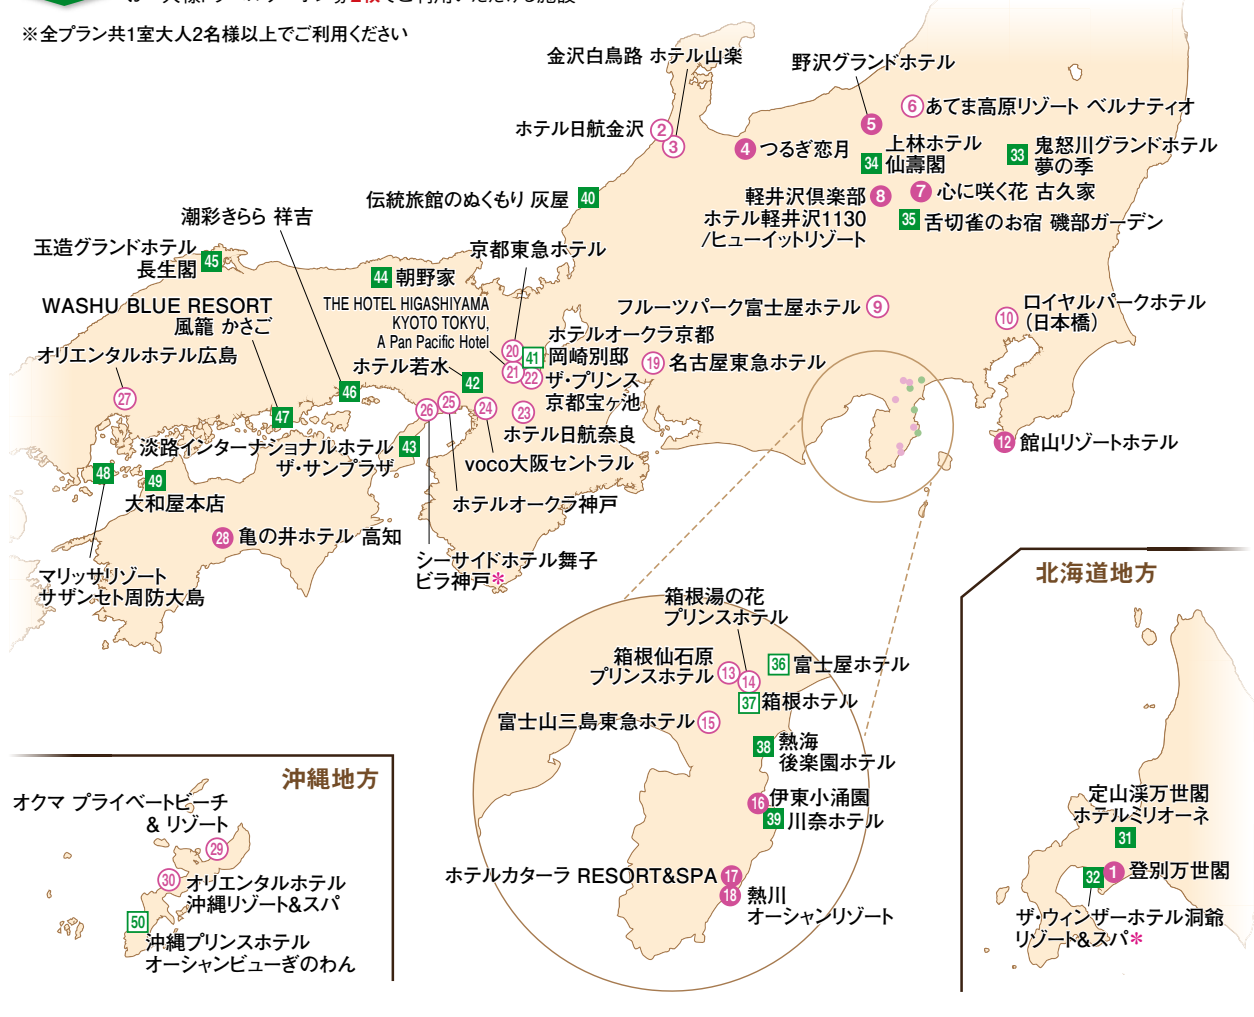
※全プラン共1室大人2名様以上でご利用ください

金沢白鳥路 ホテル山楽
ホテル日航金沢 2 3
野沢グランドホテル 5
6 あてま高原リゾート ベルナティオ
4 つるぎ恋月
34 上林ホテル 仙壽閣
33 鬼怒川グランドホテル 夢の季
7 心に咲く花 古久家
35 舌切雀のお宿 磯部ガーデン
軽井沢倶楽部 ホテル軽井沢1130 /ヒューイットリゾート 8
伝統旅館のぬくもり 灰屋 40
潮彩きらら 祥吉
玉造グランドホテル 長生閣 45
44 朝野家
京都東急ホテル
WASHU BLUE RESORT 風籠 かさご
THE HOTEL HIGASHIYAMA KYOTO TOKYU, A Pan Pacific Hotel
フルーツパーク富士屋ホテル 9
ロイヤルパークホテル (日本橋) 10
ホテルオークラ京都 41 岡崎別邸
20 21 22 ザ・プリンス 京都宝ヶ池
19 名古屋東急ホテル
オリエンタルホテル広島 27
ホテル若水 42
46
47
26 25 24 23
ホテル日航奈良
12 館山リゾートホテル
淡路インターナショナルホテル ザ・サンプラザ 43
voco大阪セントラル
ホテルオークラ神戸
48 49 大和屋本店
28 亀の井ホテル 高知
シーサイドホテル舞子 ビラ神戸*
マリッサリゾート サザンセト周防大島

箱根湯の花 プリンスホテル
箱根仙石原 プリンスホテル 13 14
36 富士屋ホテル
37 箱根ホテル
富士山三島東急ホテル 15
38 熱海 後楽園ホテル
16 伊東小涌園
39 川奈ホテル
ホテルカターラ RESORT&SPA 17
18 熱川 オーシャンリゾート

沖縄地方
オクマ プライベートビーチ & リゾート 29
30 オリエンタルホテル 沖縄リゾート&スパ
50 沖縄プリンスホテル オーシャンビューぎのわん

北海道地方
定山渓万世閣 ホテルミリオーネ 31
32 1 登別万世閣
ザ・ウィンザーホテル洞爺 リゾート&スパ*